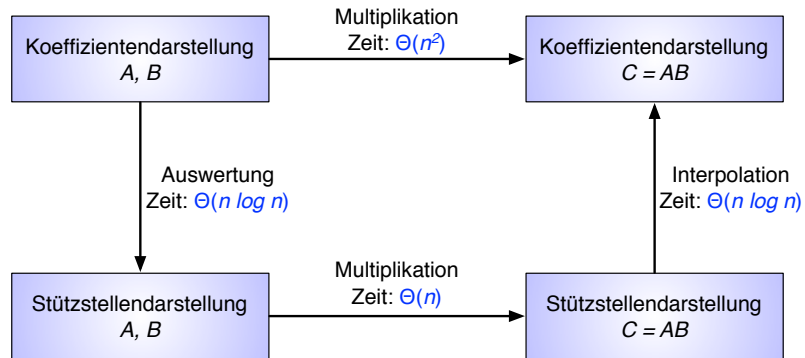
Koeffizientendarstellung
$A, B$

Multiplikation
Zeit: $\Theta(n^2)$

Koeffizientendarstellung
$C = AB$

Auswertung
Zeit: $\Theta(n \log n)$

Interpolation
Zeit: $\Theta(n \log n)$

Stützstellendarstellung
$A, B$

Multiplikation
Zeit: $\Theta(n)$

Stützstellendarstellung
$C = AB$